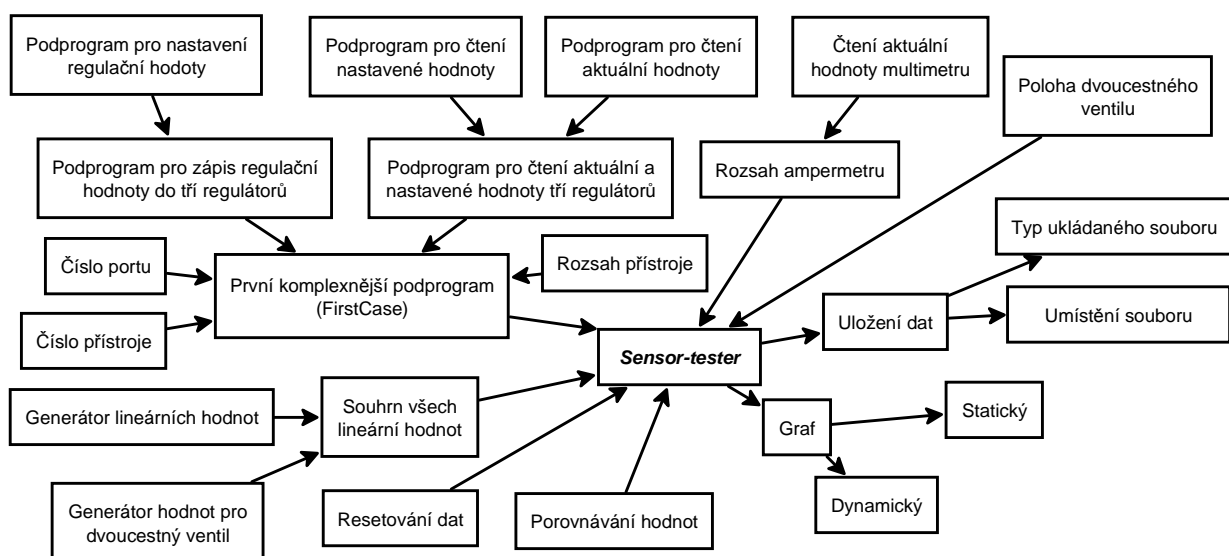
Podprogram pro nastavení regulační hodoty

Podprogram pro čtení nastavené hodnoty

Podprogram pro čtení aktuální hodnoty

Čtení aktuální hodnoty multimetru

Poloha dvoucestného ventilu

Podprogram pro zápis regulační hodnoty do tří regulátorů

Podprogram pro čtení aktuální a nastavené hodnoty tří regulátorů

Rozsah ampermetru

Typ ukládaného souboru

Číslo portu

Rozsah přístroje

První komplexnější podprogram (FirstCase)

Uložení dat

Umístění souboru

Číslo přístroje

*Sensor-tester*

Generátor lineárních hodnot

Souhrn všech lineární hodnot

Graf

Statický

Dynamický

Generátor hodnot pro dvoucestný ventil

Resetování dat

Porovnávání hodnot